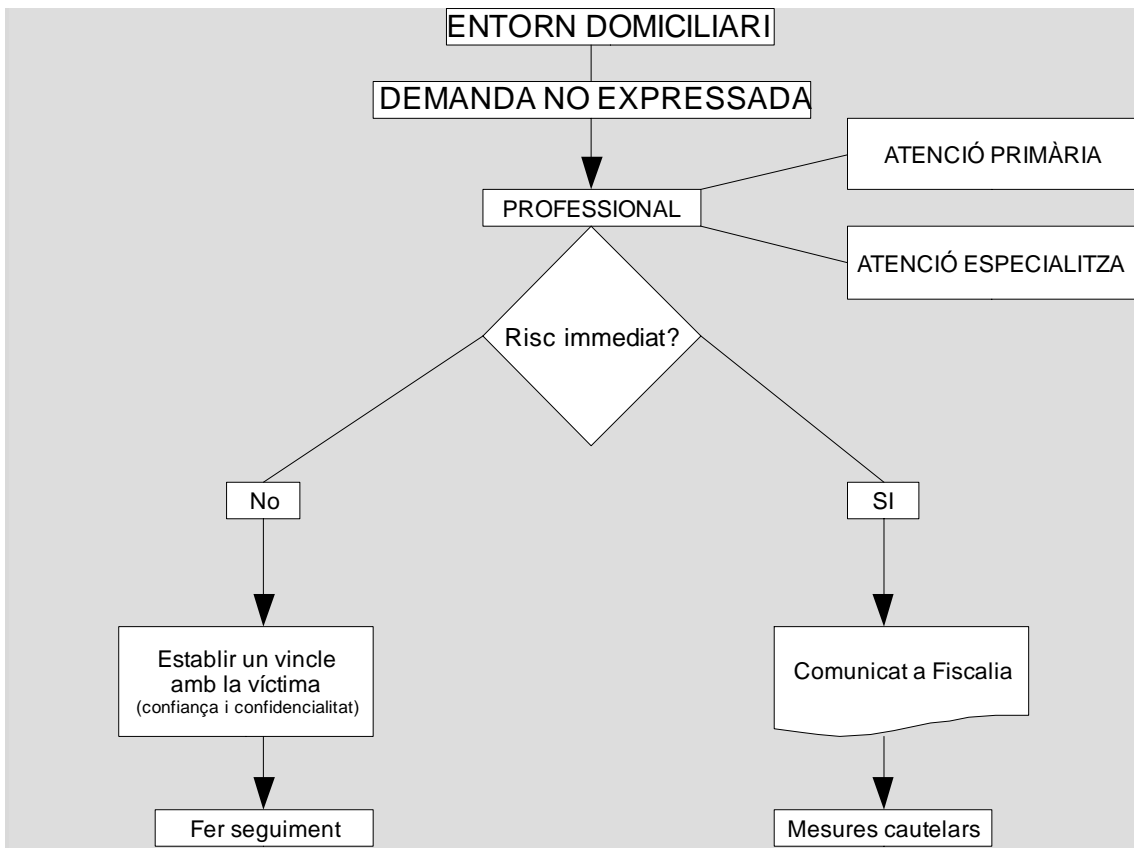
ENTORN DOMICILIARI

DEMANDA NO EXPRESSADA

ATENCIÓ PRIMÀRIA

PROFESSIONAL

ATENCIÓ ESPECIALITZA

Risc immediat?

No

SI

Establir un vincle amb la víctima (confiança i confidencialitat)

Comunicat a Fiscalia

Fer seguiment

Mesures cautelars